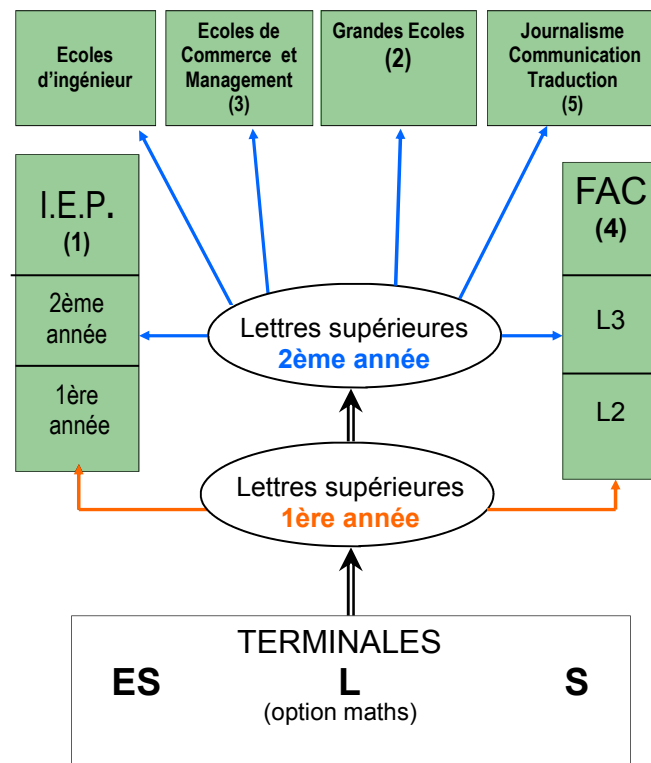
Ecoles d'ingénieur

Ecoles de Commerce et Management (3)

Grandes Ecoles (2)

Journalisme Communication Traduction (5)

I.E.P. (1)

2ème année

1ère année

FAC (4)

L3

L2

Lettres supérieures 2ème année

Lettres supérieures 1ère année

TERMINALES

ES

L (option maths)

S